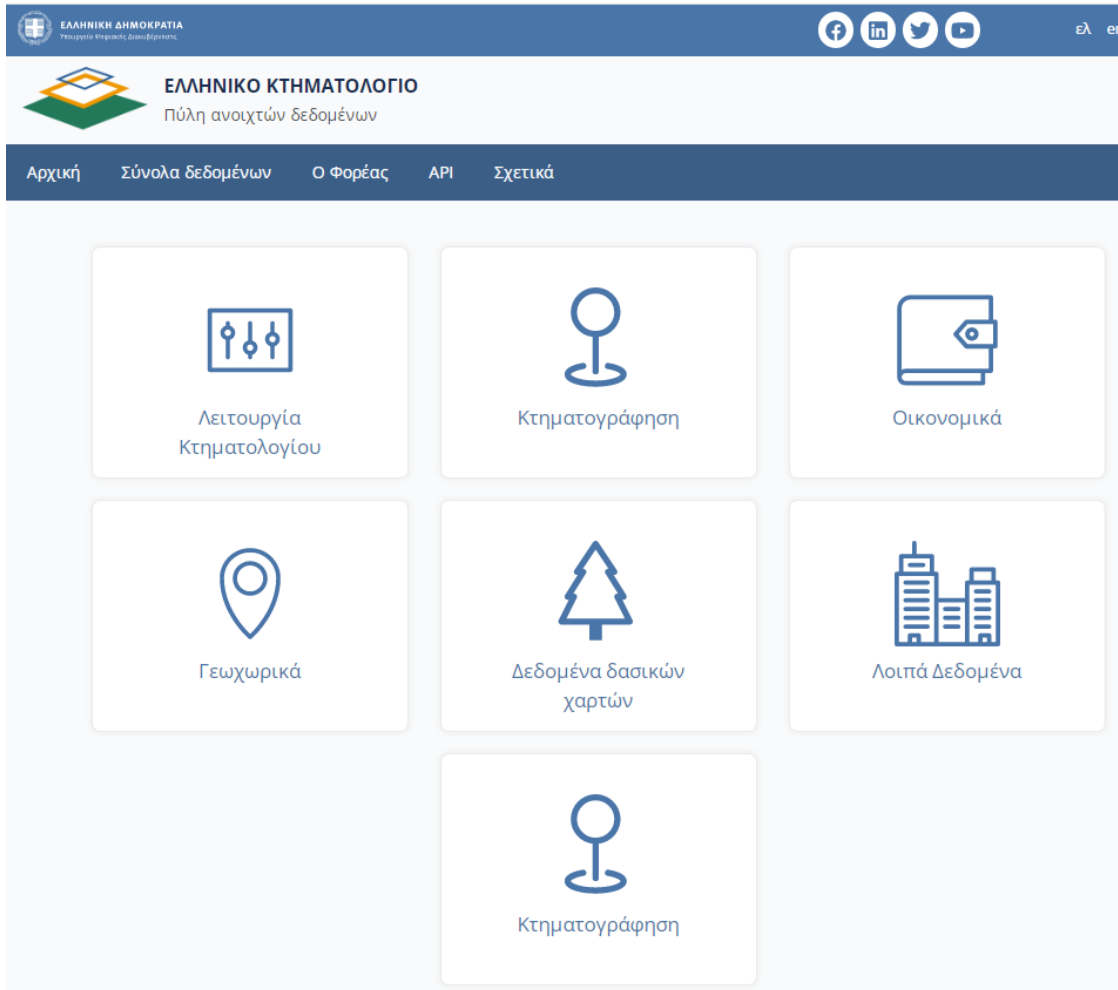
ΕΛΛΗΝΙΚΗ ΔΗΜΟΚΡΑΤΙΑ
Υπουργείο Ψηφιακής Διακυβέρνησης

ελ en

ΕΛΛΗΝΙΚΟ ΚΤΗΜΑΤΟΛΟΓΙΟ
Πύλη ανοιχτών δεδομένων

Αρχική Σύνολα δεδομένων Ο Φορέας API Σχετικά

Λειτουργία Κτηματολογίου

Κτηματογράφηση

Οικονομικά

Γεωχωρικά

Δεδομένα δασικών χαρτών

Λοιπά Δεδομένα

Κτηματογράφηση